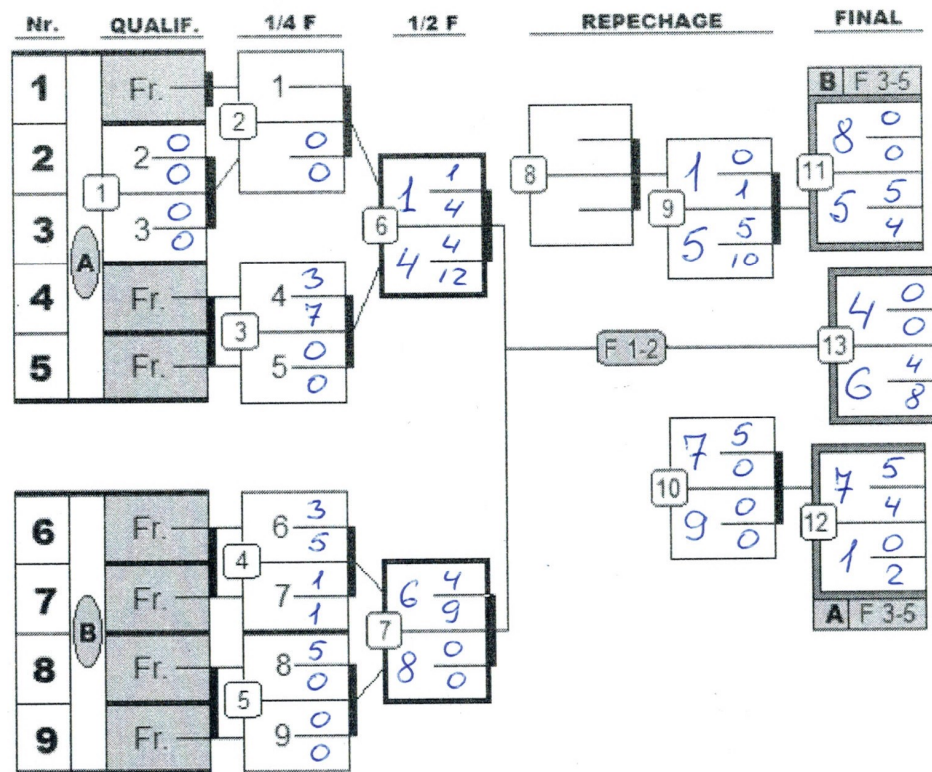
Nr. QUALIF. 1/4 F 1/2 F REPECHAGE FINAL

1 Fr.
2 2 $\frac{0}{0}$
3 3 $\frac{0}{0}$
4 Fr.
5 Fr.
A
1

2
1
$\frac{0}{0}$

3
4 $\frac{3}{7}$
5 $\frac{0}{0}$

6
1 $\frac{1}{4}$
4 $\frac{4}{12}$

6 Fr.
7 Fr.
8 Fr.
9 Fr.
B

4
6 $\frac{3}{5}$
7 $\frac{1}{1}$

5
8 $\frac{5}{0}$
9 $\frac{0}{0}$

7
6 $\frac{4}{9}$
8 $\frac{0}{0}$

8

9
1 $\frac{0}{1}$
5 $\frac{5}{10}$

10
7 $\frac{5}{0}$
9 $\frac{0}{0}$

F 1-2

B F 3-5
11
8 $\frac{0}{0}$
5 $\frac{5}{4}$

13
4 $\frac{0}{0}$
6 $\frac{4}{8}$

12
7 $\frac{5}{4}$
1 $\frac{0}{2}$
A F 3-5